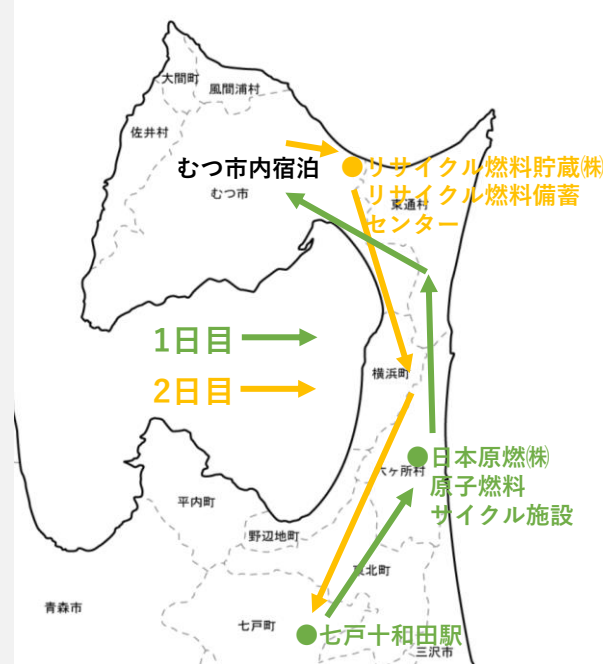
大間町
風間浦村
佐井村
むつ市内宿泊
むつ市
リサイクル燃料貯蔵㈱
リサイクル燃料備蓄センター
東通村
1日目
2日目
横浜町
日本原燃㈱
原子燃料サイクル施設
六ヶ所村
平内町
野辺地町
東北町
青森市
七戸町
七戸十和田駅
三沢市